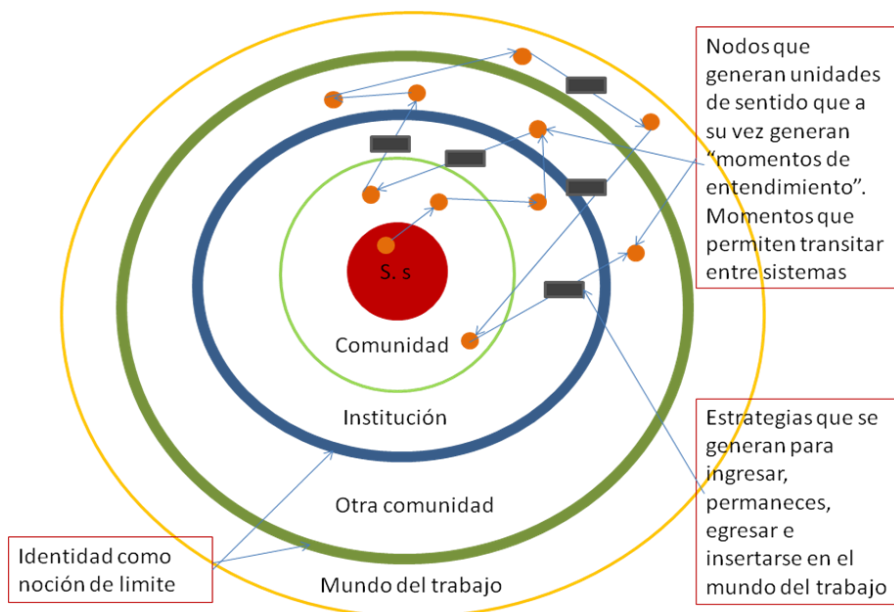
Nodos que generan unidades de sentido que a su vez generan “momentos de entendimiento”. Momentos que permiten transitar entre sistemas

S. s

Comunidad

Institución

Otra comunidad

Mundo del trabajo

Estrategias que se generan para ingresar, permaneces, egresar e insertarse en el mundo del trabajo

Identidad como noción de limite